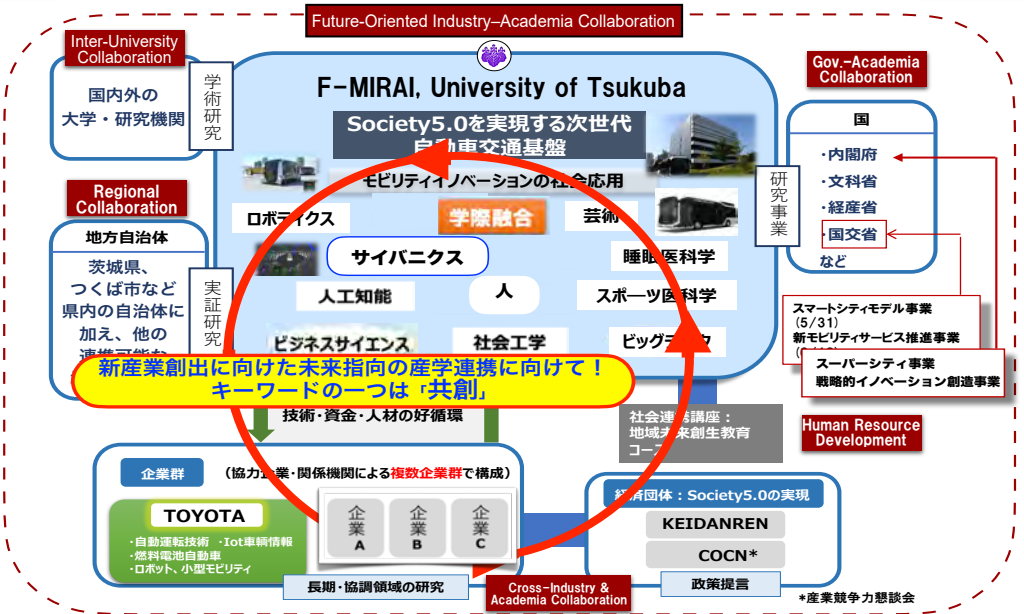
Future-Oriented Industry–Academia Collaboration

Inter-University Collaboration

国内外の
大学・研究機関

学術研究

F-MIRAI, University of Tsukuba

Society5.0を実現する次世代
自動車交通基盤

モビリティイノベーションの社会応用

ロボティクス

学際融合

芸術

サイバニクス

睡眠医科学

人

人工知能

スポーツ医科学

ビジネスサイエンス

社会工学

ビッグデータ

Regional Collaboration

地方自治体

茨城県、
つくば市など
県内の自治体に
加え、他の
連携可能な

実証研究

新産業創出に向けた未来指向の産学連携に向けて！
キーワードの一つは「共創」

技術・資金・人材の好循環

Gov.-Academia Collaboration

国

・内閣府
・文科省
・経産省
・国交省
など

研究事業

スマートシティモデル事業
（5/31）
新モビリティサービス推進事業
（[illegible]）

スーパーシティ事業
戦略的イノベーション創造事業

社会連携講座：
地域未来創生教育
コース

Human Resource Development

企業群

（協力企業・関係機関による複数企業群で構成）

TOYOTA

・自動運転技術 ・Iot車輌情報
・燃料電池自動車
・ロボット、小型モビリティ

企業
A

企業
B

企業
C

長期・協調領域の研究

Cross-Industry & Academia Collaboration

経済団体：Society5.0の実現

KEIDANREN

COCN*

政策提言

*産業競争力懇談会